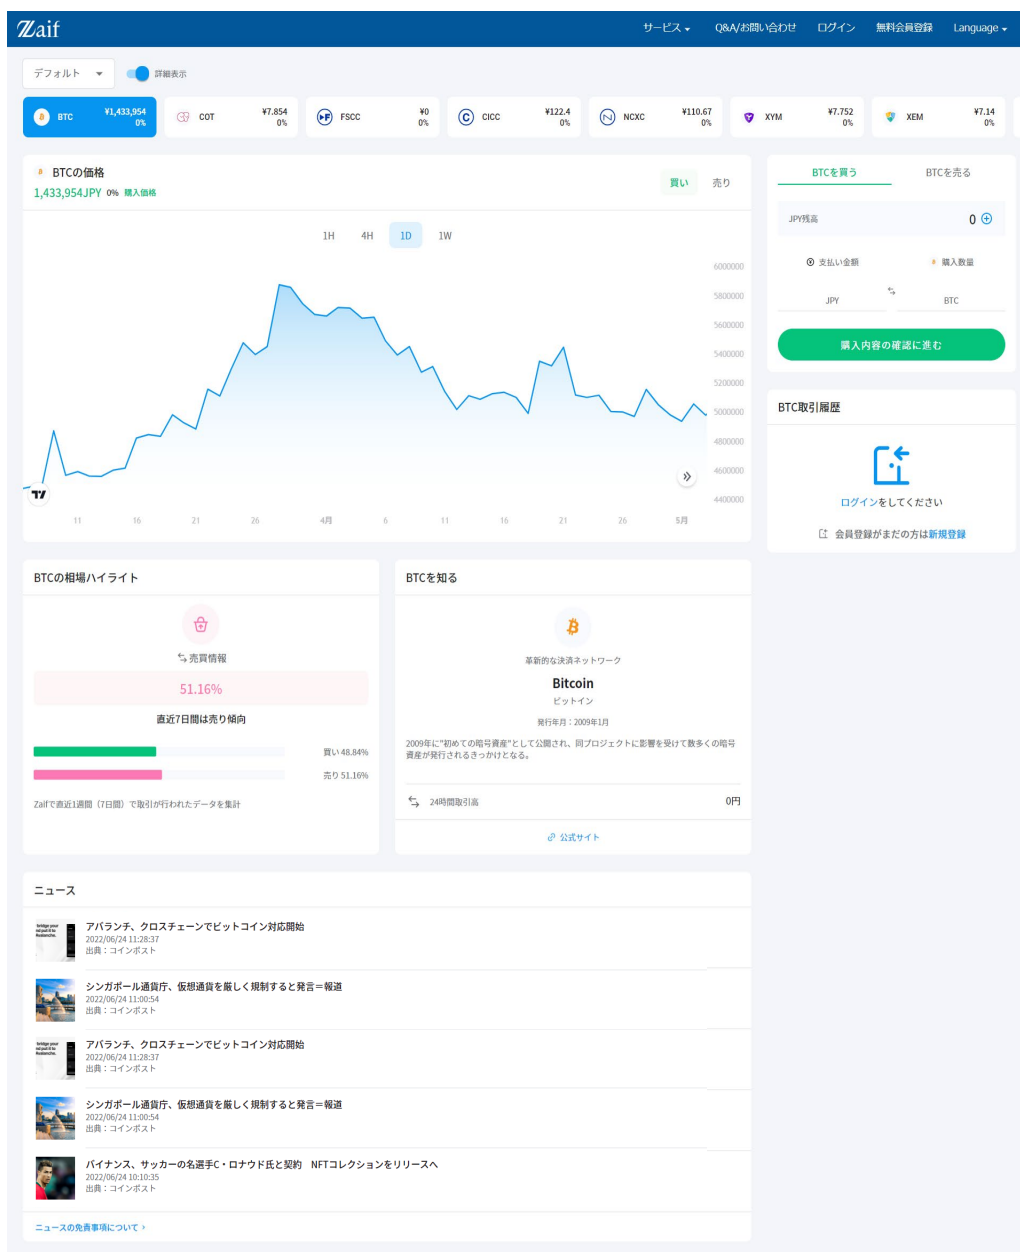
Zaif

サービス　Q&A/お問い合わせ　ログイン　無料会員登録　Language

デフォルト　詳細表示

BTC ¥1,433,954 0%
COT ¥7.854 0%
FSCC ¥0 0%
CICC ¥122.4 0%
NCXC ¥110.67 0%
XYM ¥7.752 0%
XEM ¥7.14 0%

BTCの価格
1,433,954JPY 0% 購入価格

買い　売り

1H　4H　1D　1W

6000000
5800000
5600000
5400000
5200000
5000000
4800000
4600000
4400000

11　16　21　26　4月　6　11　16　21　26　5月

BTCを買う　BTCを売る

JPY残高　0

支払い金額　購入数量

JPY　BTC

購入内容の確認に進む

BTC取引履歴

ログインをしてください

会員登録がまだの方は新規登録

BTCの相場ハイライト

売買情報

51.16%

直近7日間は売り傾向

買い 48.84%

売り 51.16%

Zaifで直近1週間（7日間）で取引が行われたデータを集計

BTCを知る

革新的な決済ネットワーク

Bitcoin

ビットイン

発行年月：2009年1月

2009年に"初めての暗号資産"として公開され、同プロジェクトに影響を受けて数多くの暗号資産が発行されるきっかけとなる。

24時間取引高　0円

公式サイト

ニュース

アバランチ、クロスチェーンでビットコイン対応開始
2022/06/24 11:28:37
出典：コインポスト

シンガポール通貨庁、仮想通貨を厳しく規制すると発言＝報道
2022/06/24 11:00:54
出典：コインポスト

アバランチ、クロスチェーンでビットコイン対応開始
2022/06/24 11:28:37
出典：コインポスト

シンガポール通貨庁、仮想通貨を厳しく規制すると発言＝報道
2022/06/24 11:00:54
出典：コインポスト

バイナンス、サッカーの名選手C・ロナウド氏と契約　NFTコレクションをリリースへ
2022/06/24 10:10:35
出典：コインポスト

ニュースの免責事項について